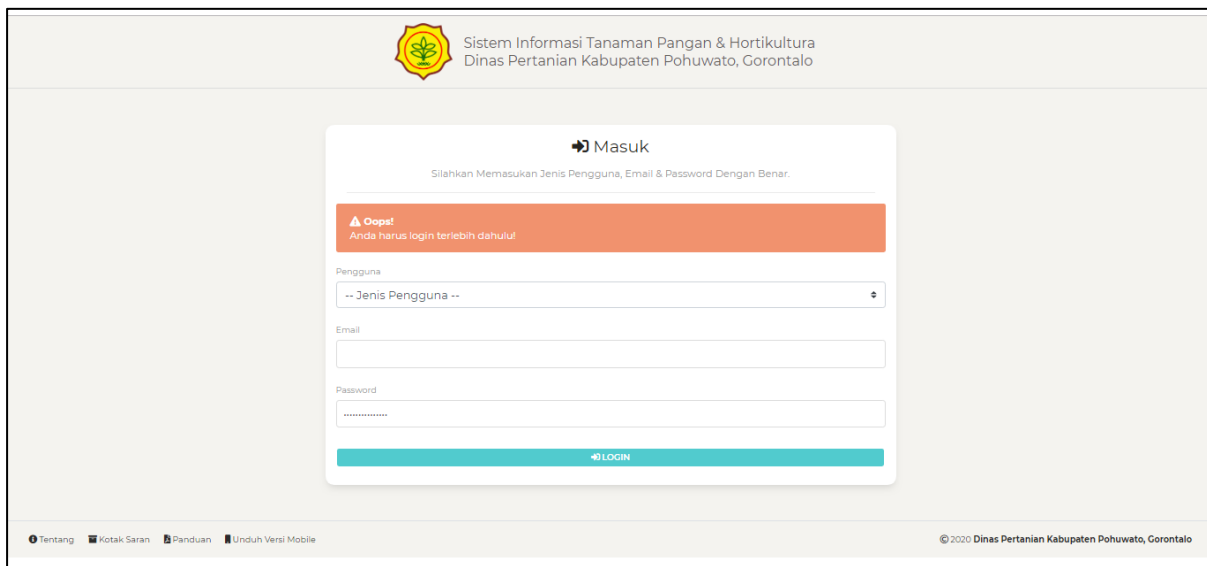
Sistem Informasi Tanaman Pangan & Hortikultura
Dinas Pertanian Kabupaten Pohuwato, Gorontalo

Masuk

Silahkan Memasukan Jenis Pengguna, Email & Password Dengan Benar.

Oops!
Anda harus login terlebih dahulu!

Pengguna

-- Jenis Pengguna --

Email

Password

LOGIN

Tentang Kotak Saran Panduan Unduh Versi Mobile

© 2020 Dinas Pertanian Kabupaten Pohuwato, Gorontalo